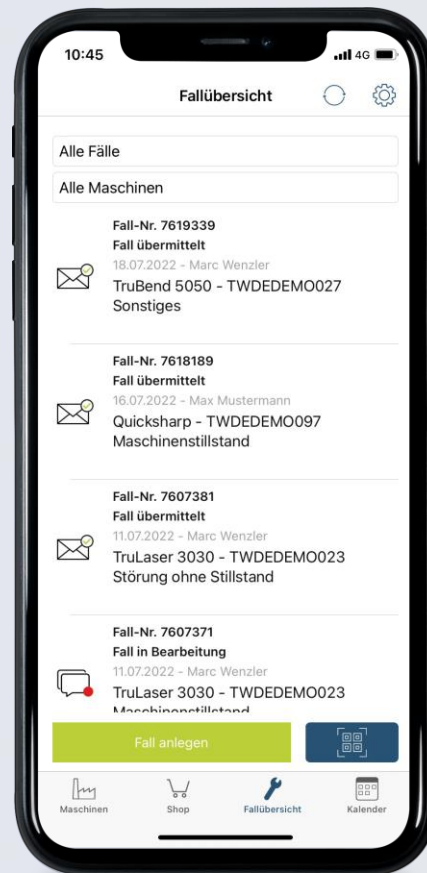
10:45

4G

Fallübersicht

Alle Fälle

Alle Maschinen

Fall-Nr. 7619339
Fall übermittelt
18.07.2022 - Marc Wenzler
TruBend 5050 - TWDEDEMO027
Sonstiges

Fall-Nr. 7618189
Fall übermittelt
16.07.2022 - Max Mustermann
Quicksharp - TWDEDEMO097
Maschinenstillstand

Fall-Nr. 7607381
Fall übermittelt
11.07.2022 - Marc Wenzler
TruLaser 3030 - TWDEDEMO023
Störung ohne Stillstand

Fall-Nr. 7607371
Fall in Bearbeitung
11.07.2022 - Marc Wenzler
TruLaser 3030 - TWDEDEMO023
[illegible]

Fall anlegen

Maschinen
Shop
Fallübersicht
Kalender